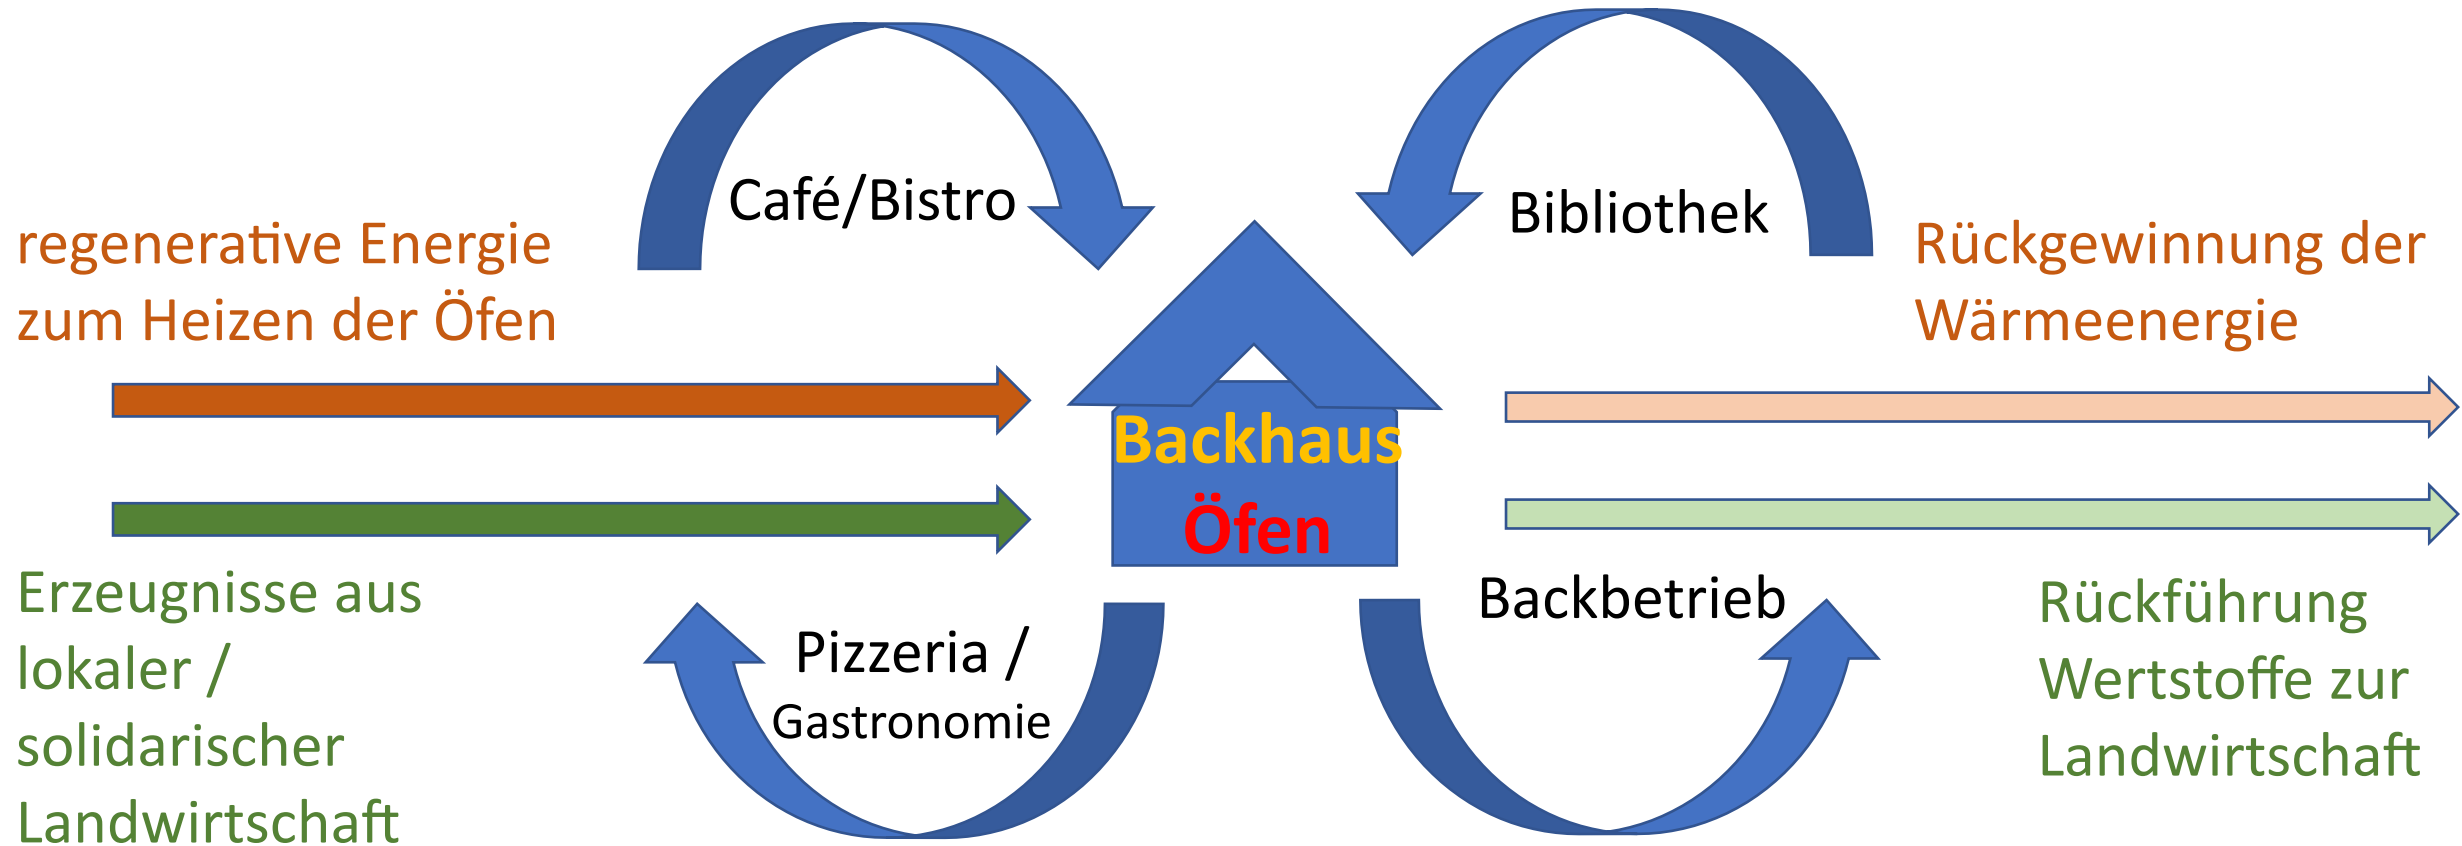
Café/Bistro

Bibliothek

regenerative Energie zum Heizen der Öfen

Rückgewinnung der Wärmeenergie

Backhaus

Öfen

Erzeugnisse aus lokaler / solidarischer Landwirtschaft

Pizzeria / Gastronomie

Backbetrieb

Rückführung Wertstoffe zur Landwirtschaft